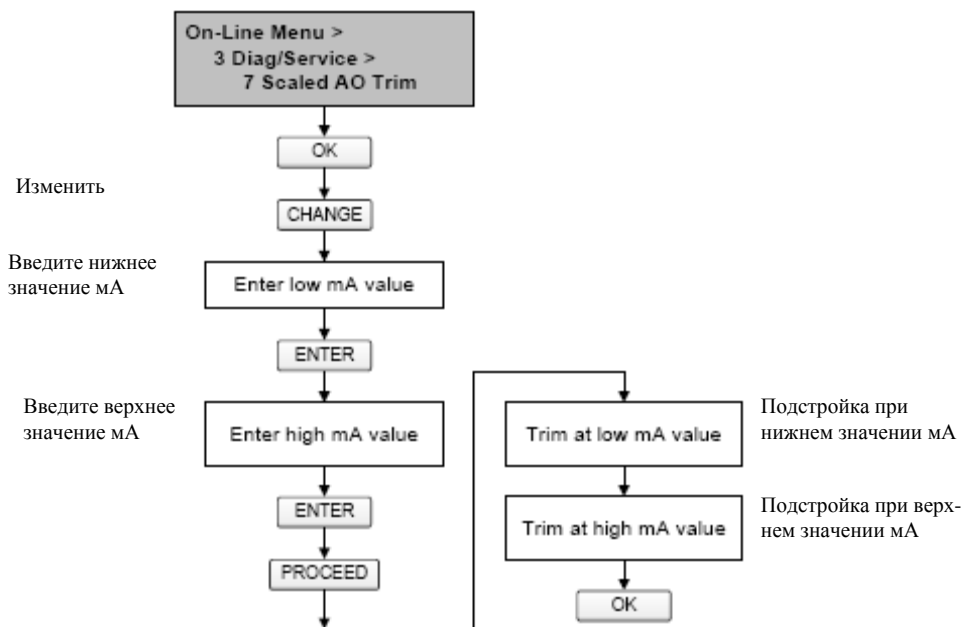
On-Line Menu >
3 Diag/Service >
7 Scaled AO Trim

OK

Изменить

CHANGE

Введите нижнее значение мА

Enter low mA value

ENTER

Введите верхнее значение мА

Enter high mA value

ENTER

PROCEED

Trim at low mA value

Подстройка при нижнем значении мА

Trim at high mA value

Подстройка при верхнем значении мА

OK